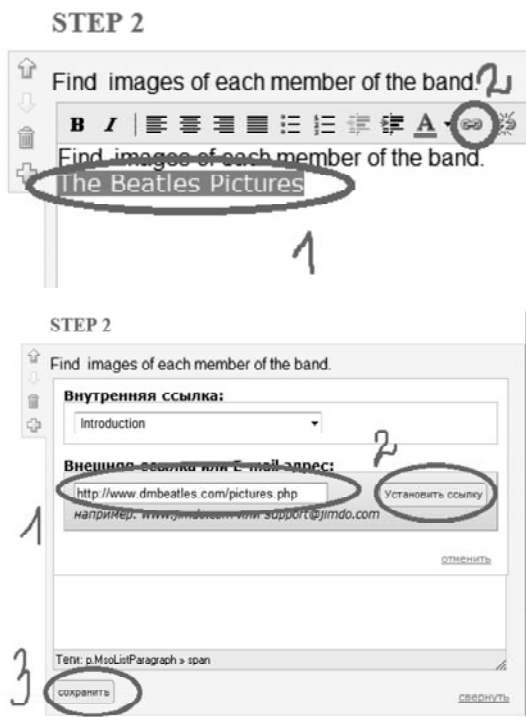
STEP 2

Find images of each member of the band.

2

B I

Find images of each member of the band.

The Beatles Pictures

1

STEP 2

Find images of each member of the band.

Внутренняя ссылка:

Introduction

2

Внешняя ссылка или E-mail адрес:

http://www.dmbeatles.com/pictures.php

Установить ссылку

например: www.jimdo.com или support@jimdo.com

1

отменить

Тэги: p.MsoListParagraph » span

3

сохранить

свернуть